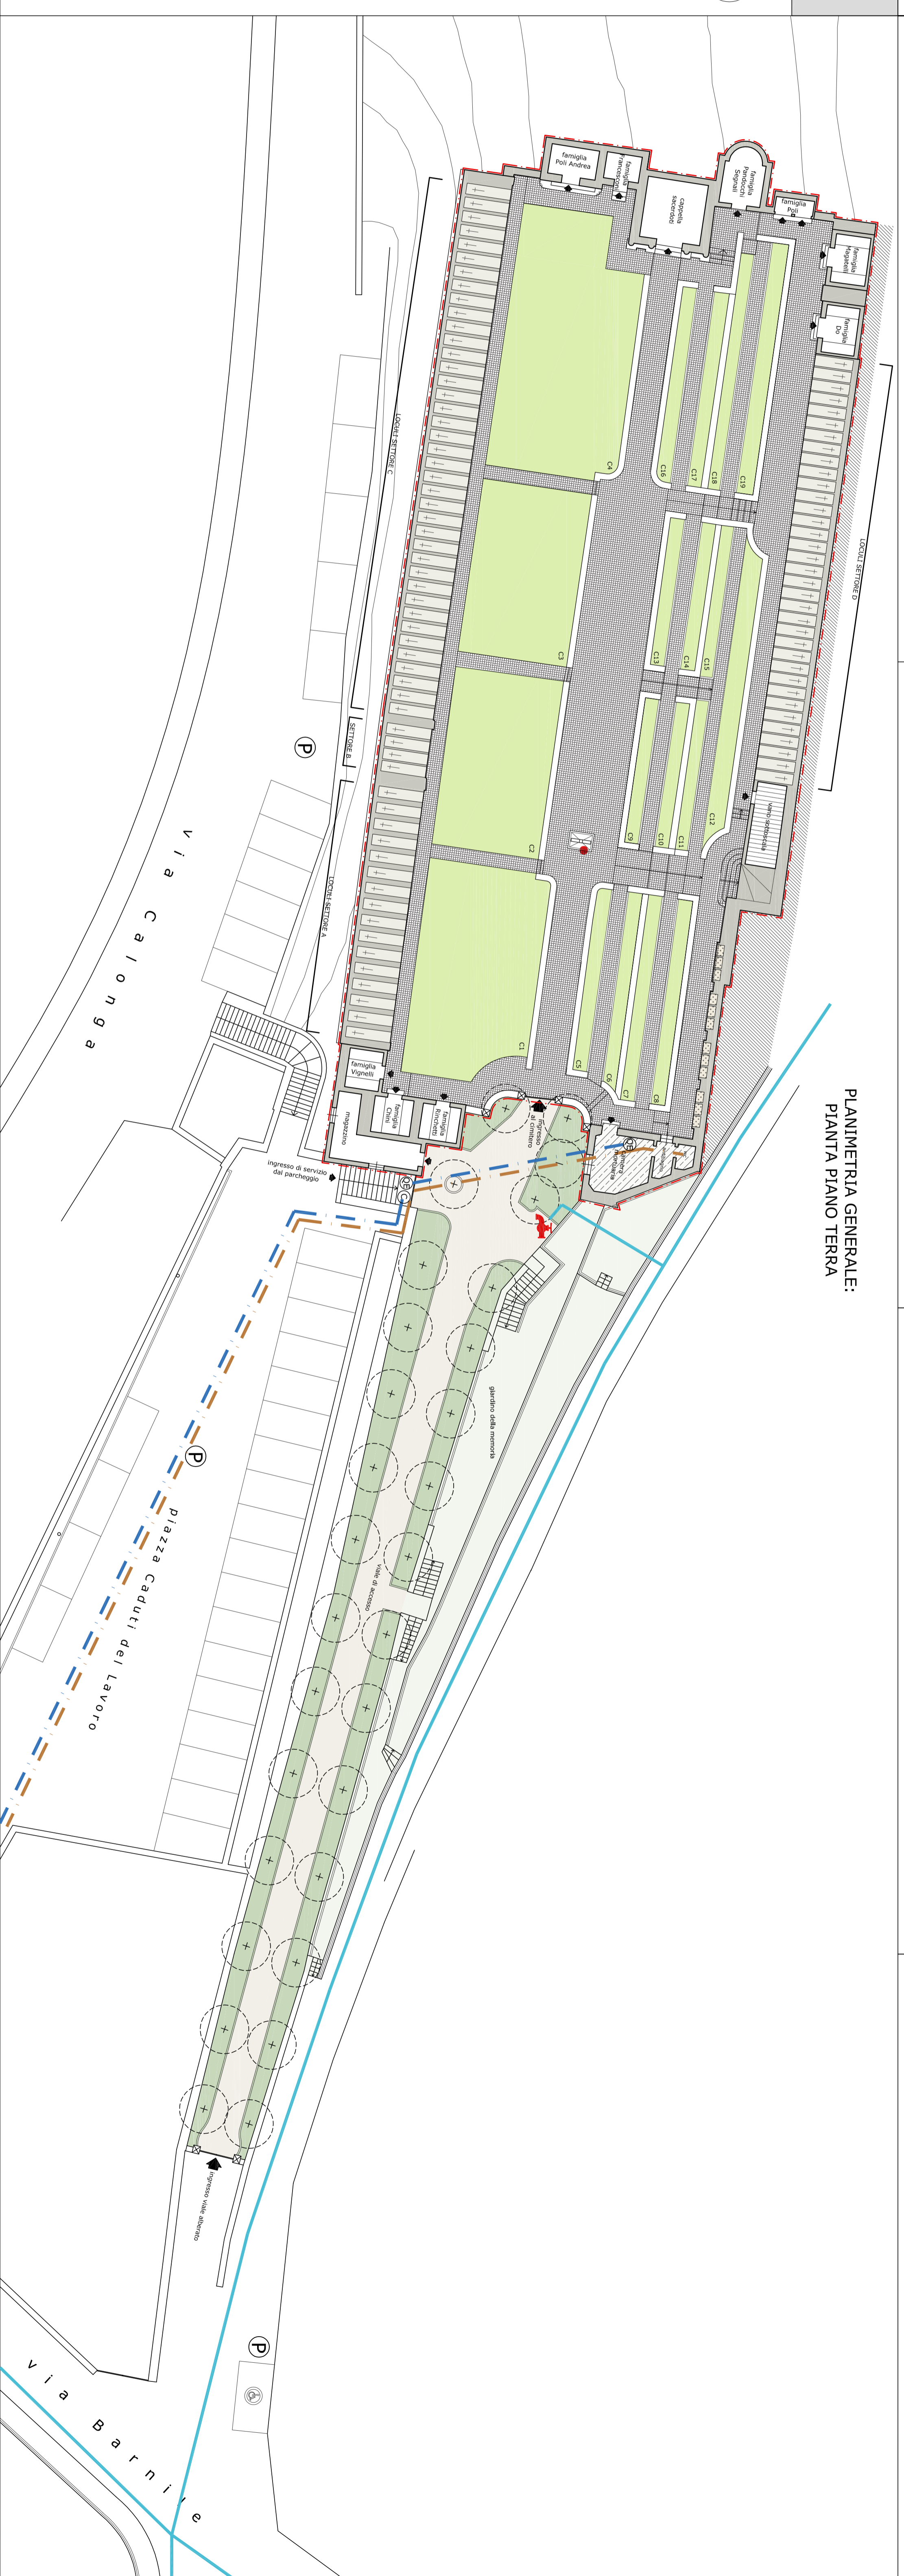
PLANIMETRIA GENERALE:
PIANTA PIANO TERRA

famiglia Poli Andrea
famiglia Franceschini
cappella sacerdoti
famiglia Pandolfini Segnali
famiglia Poli
famiglia Regaletti
famiglia Do

LOCULI SETTORE C
LOCULI SETTORE D
SETTORE B
LOCULI SETTORE A

C4
C3
C2
C1
C16
C17
C18
C19
C13
C14
C15
C9
C10
C11
C12
C5
C6
C7
C8

vano accessorio

famiglia Vignelli
famiglia Chini
famiglia Bonfanti
magazzino

ingresso al cimitero
ingresso di servizio dal parcheggio

giardino della memoria
viale di accesso
ingresso viale alberato

via Calonga
piazza Caduti del Lavoro
via Barnile

P
P
P